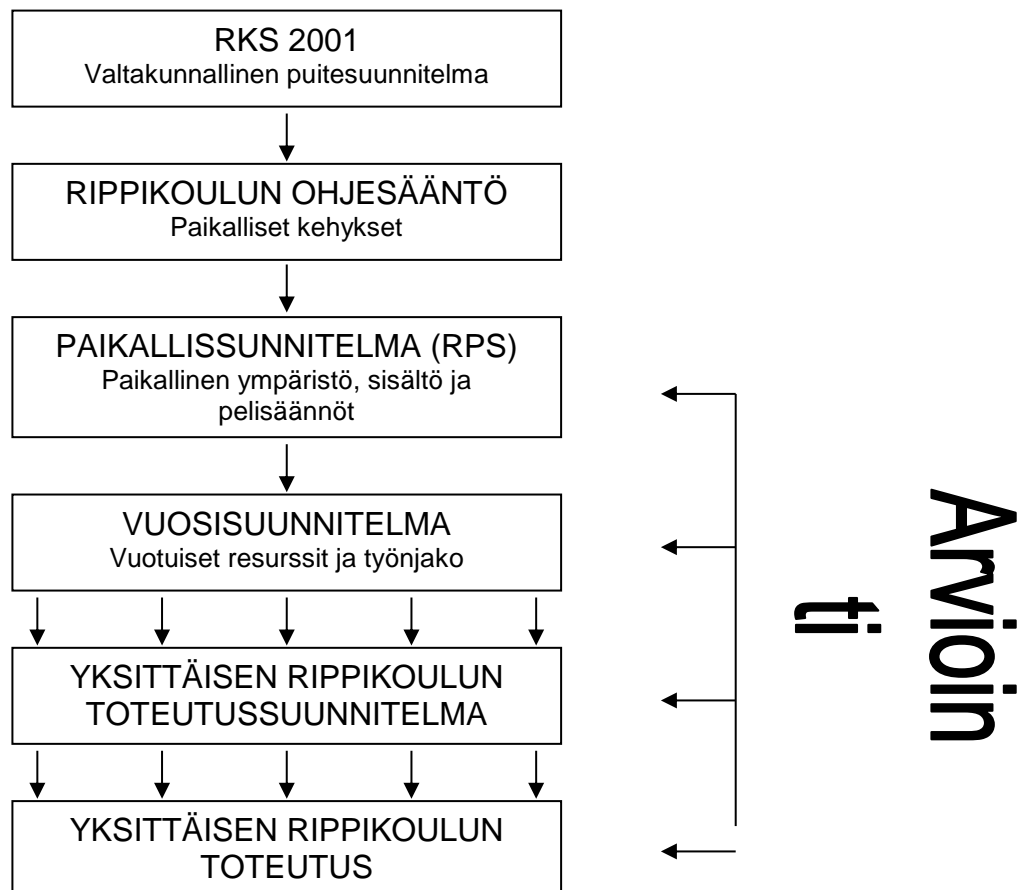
RKS 2001
Valtakunnallinen puitesuunnitelma

RIPPIKOULUN OHJESÄÄNTÖ
Paikalliset kehykset

PAIKALLISSUUNNITELMA (RPS)
Paikallinen ympäristö, sisältö ja pelisäännöt

VUOSISUUNNITELMA
Vuotuiset resurssit ja työnjako

YKSITTÄISEN RIPPIKOULUN TOTEUTUSSUUNNITELMA

YKSITTÄISEN RIPPIKOULUN TOTEUTUS

Arvioin
ti